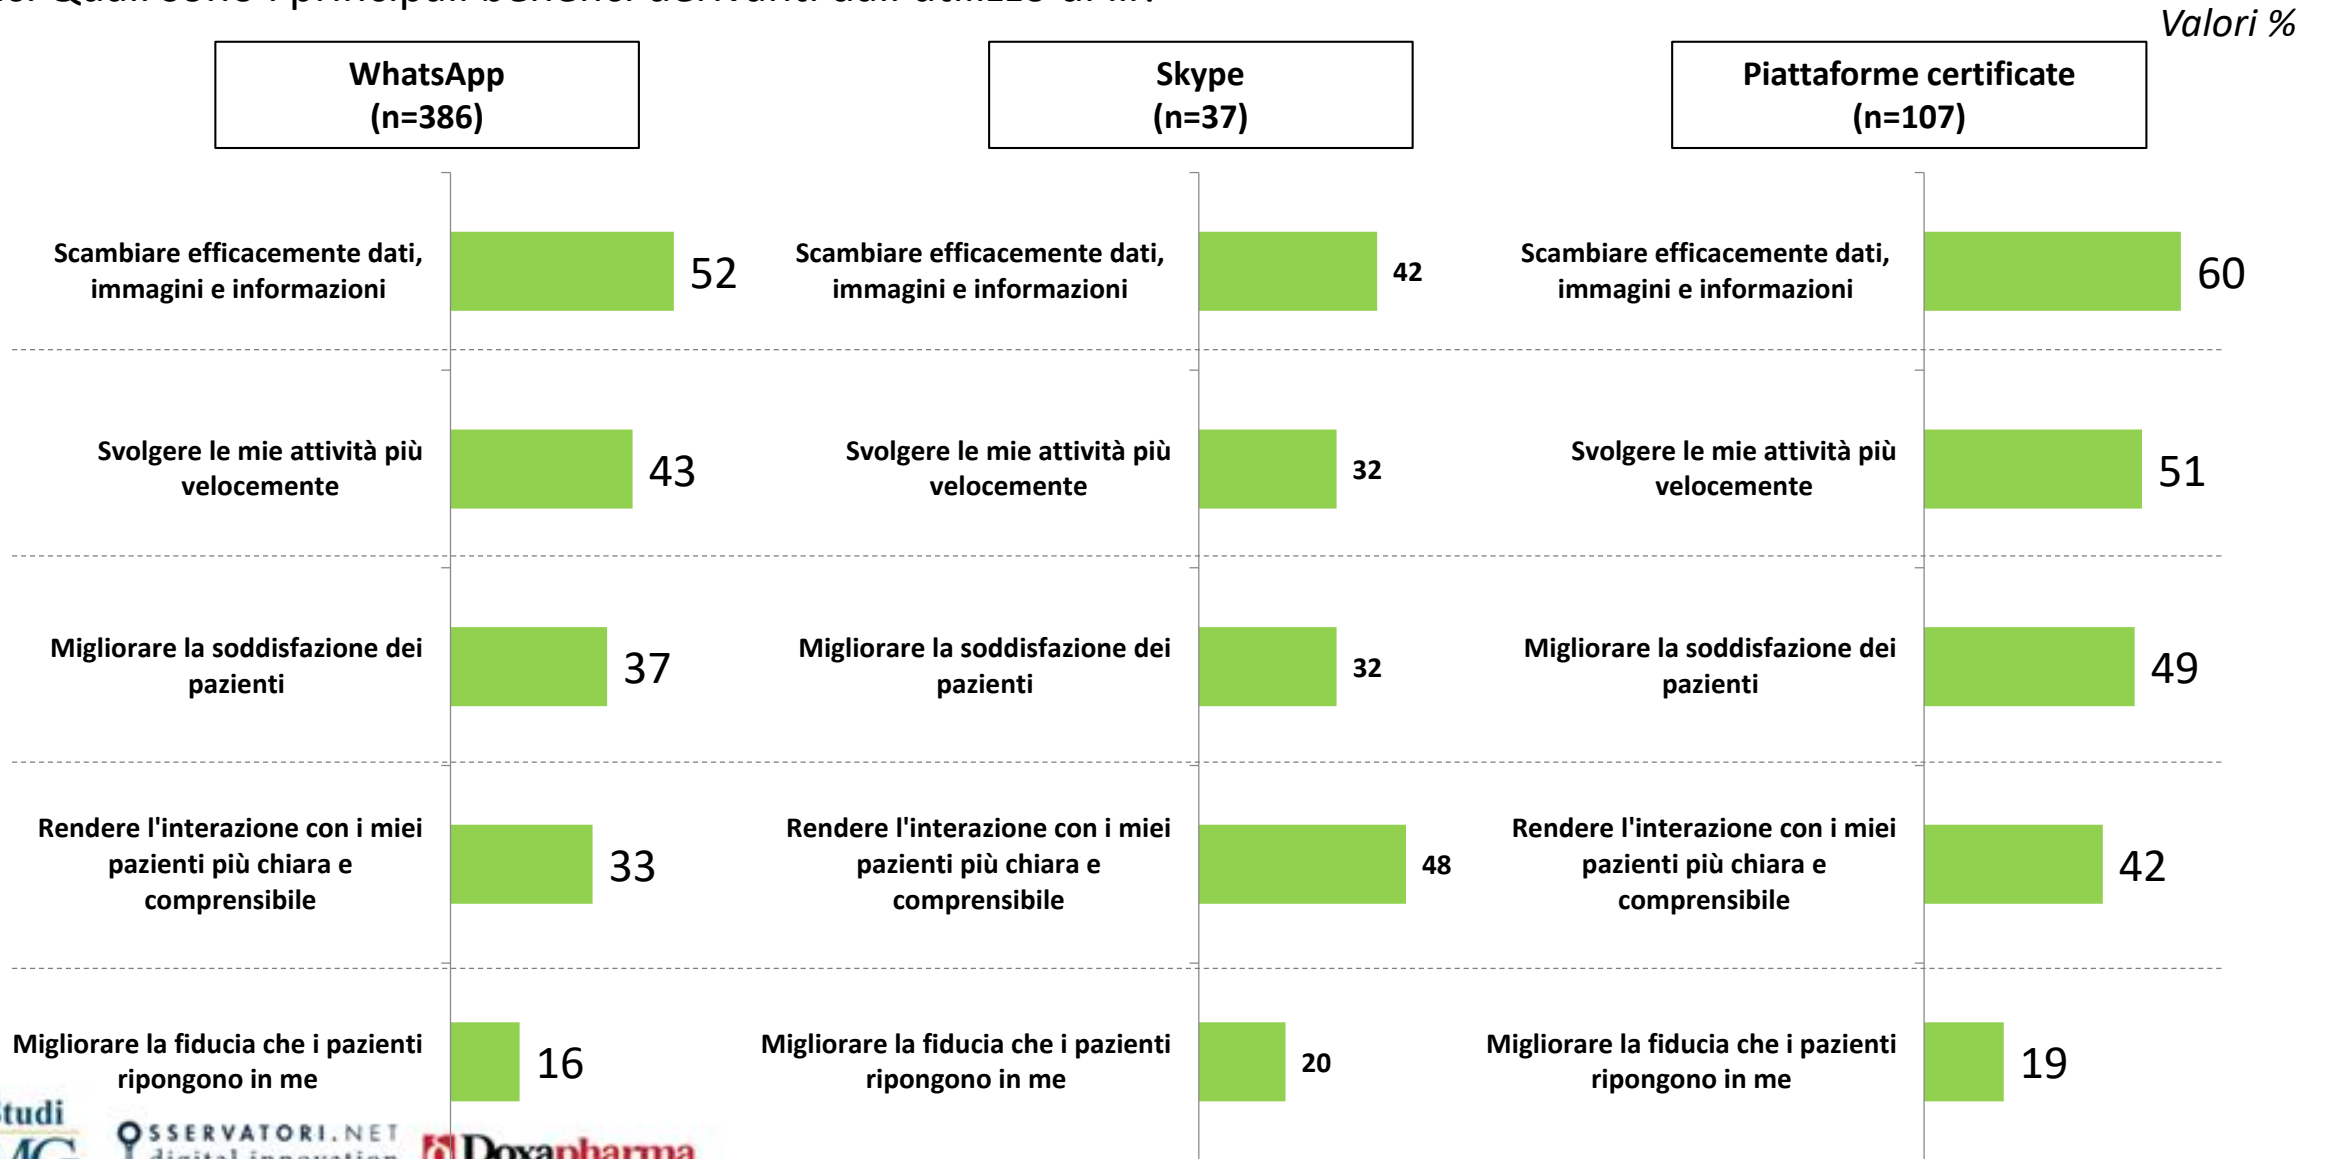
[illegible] Quali sono i principali benefici derivanti dall'utilizzo di ...?

Valori %

WhatsApp (n=386)

Scambiare efficacemente dati, immagini e informazioni 52
Svolgere le mie attività più velocemente 43
Migliorare la soddisfazione dei pazienti 37
Rendere l'interazione con i miei pazienti più chiara e comprensibile 33
Migliorare la fiducia che i pazienti ripongono in me 16

Skype (n=37)

Scambiare efficacemente dati, immagini e informazioni 42
Svolgere le mie attività più velocemente 32
Migliorare la soddisfazione dei pazienti 32
Rendere l'interazione con i miei pazienti più chiara e comprensibile 48
Migliorare la fiducia che i pazienti ripongono in me 20

Piattaforme certificate (n=107)

Scambiare efficacemente dati, immagini e informazioni 60
Svolgere le mie attività più velocemente 51
Migliorare la soddisfazione dei pazienti 49
Rendere l'interazione con i miei pazienti più chiara e comprensibile 42
Migliorare la fiducia che i pazienti ripongono in me 19

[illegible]tudi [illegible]
OSSERVATORI.NET digital innovation
Doxapharma